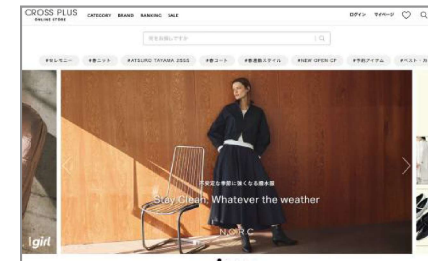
CROSS PLUS
ONLINE STORE

CATEGORY BRAND RANKING SALE

ログイン マイページ

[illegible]

#セレモニー #春ニット #ATSURO TAYAMA 2025S #春コート #春通勤スタイル #NEW OPEN CF #予約アイテム #ベスト・ル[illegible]

不安定な季節に強くなる晴雨兼

Stay Clean, Whatever the weather

N.O.R.C

girl